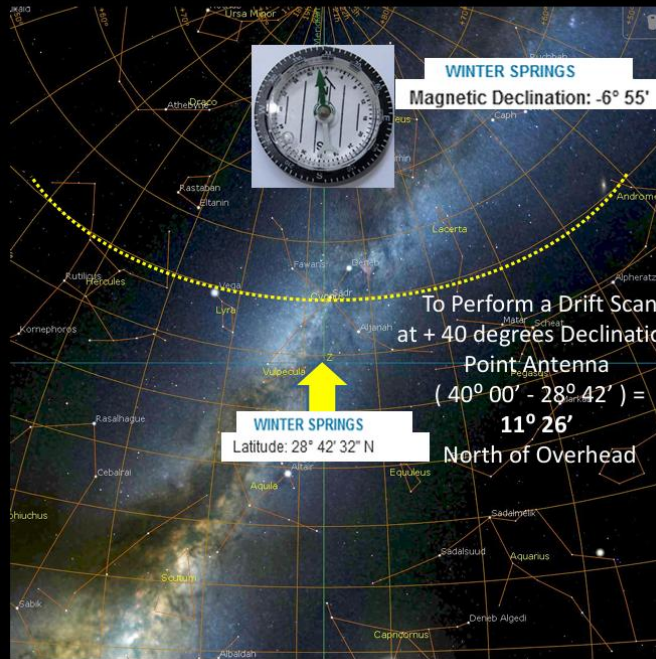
Ursa Minor
Kaid
WINTER SPRINGS
Magnetic Declination: -6° 55'
Athebyne
Draco
Caph
Rastaban
Eltanin
Androme
Lacerta
Fawaris
Deneb
Rutilicus
Hercules
Vega
Sadr
Alpheratz
Lyra
To Perform a Drift Scan at + 40 degrees Declinatio
Kornephoros
Matar
Scheat
Albireo
Point Antenna
( $40^o$ 00’ - $28^o$ 42’ ) =
$11^o$ 26’
North of Overhead
Vulpecula
Z
Pegasus
Markab
WINTER SPRINGS
Latitude: 28° 42' 32" N
Rasalhague
Cebalrai
Altair
Equuleus
Aquila
Sadalmelik
phiuchus
Sadalsuud
Aquarius
Scutum
Sabik
Deneb Algedi
Capricornus
Albaldah